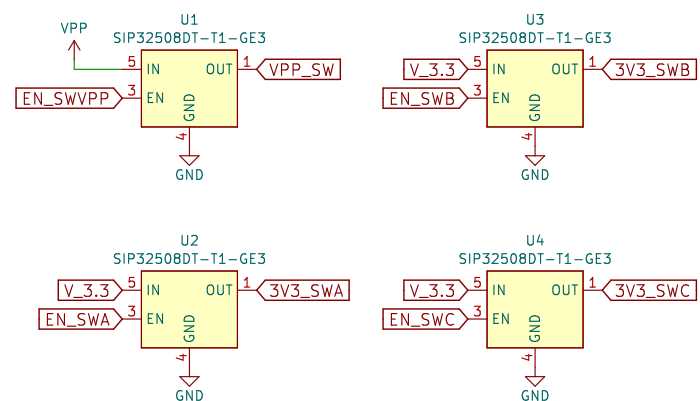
VPP

U1
SIP32508DT-T1-GE3
5 IN
OUT 1
VPP_SW
EN_SWVPP
3 EN
GND
4
GND

U3
SIP32508DT-T1-GE3
V_3.3
5 IN
OUT 1
3V3_SWB
EN_SWB
3 EN
GND
4
GND

U2
SIP32508DT-T1-GE3
V_3.3
5 IN
OUT 1
3V3_SWA
EN_SWA
3 EN
GND
4
GND

U4
SIP32508DT-T1-GE3
V_3.3
5 IN
OUT 1
3V3_SWC
EN_SWC
3 EN
GND
4
GND